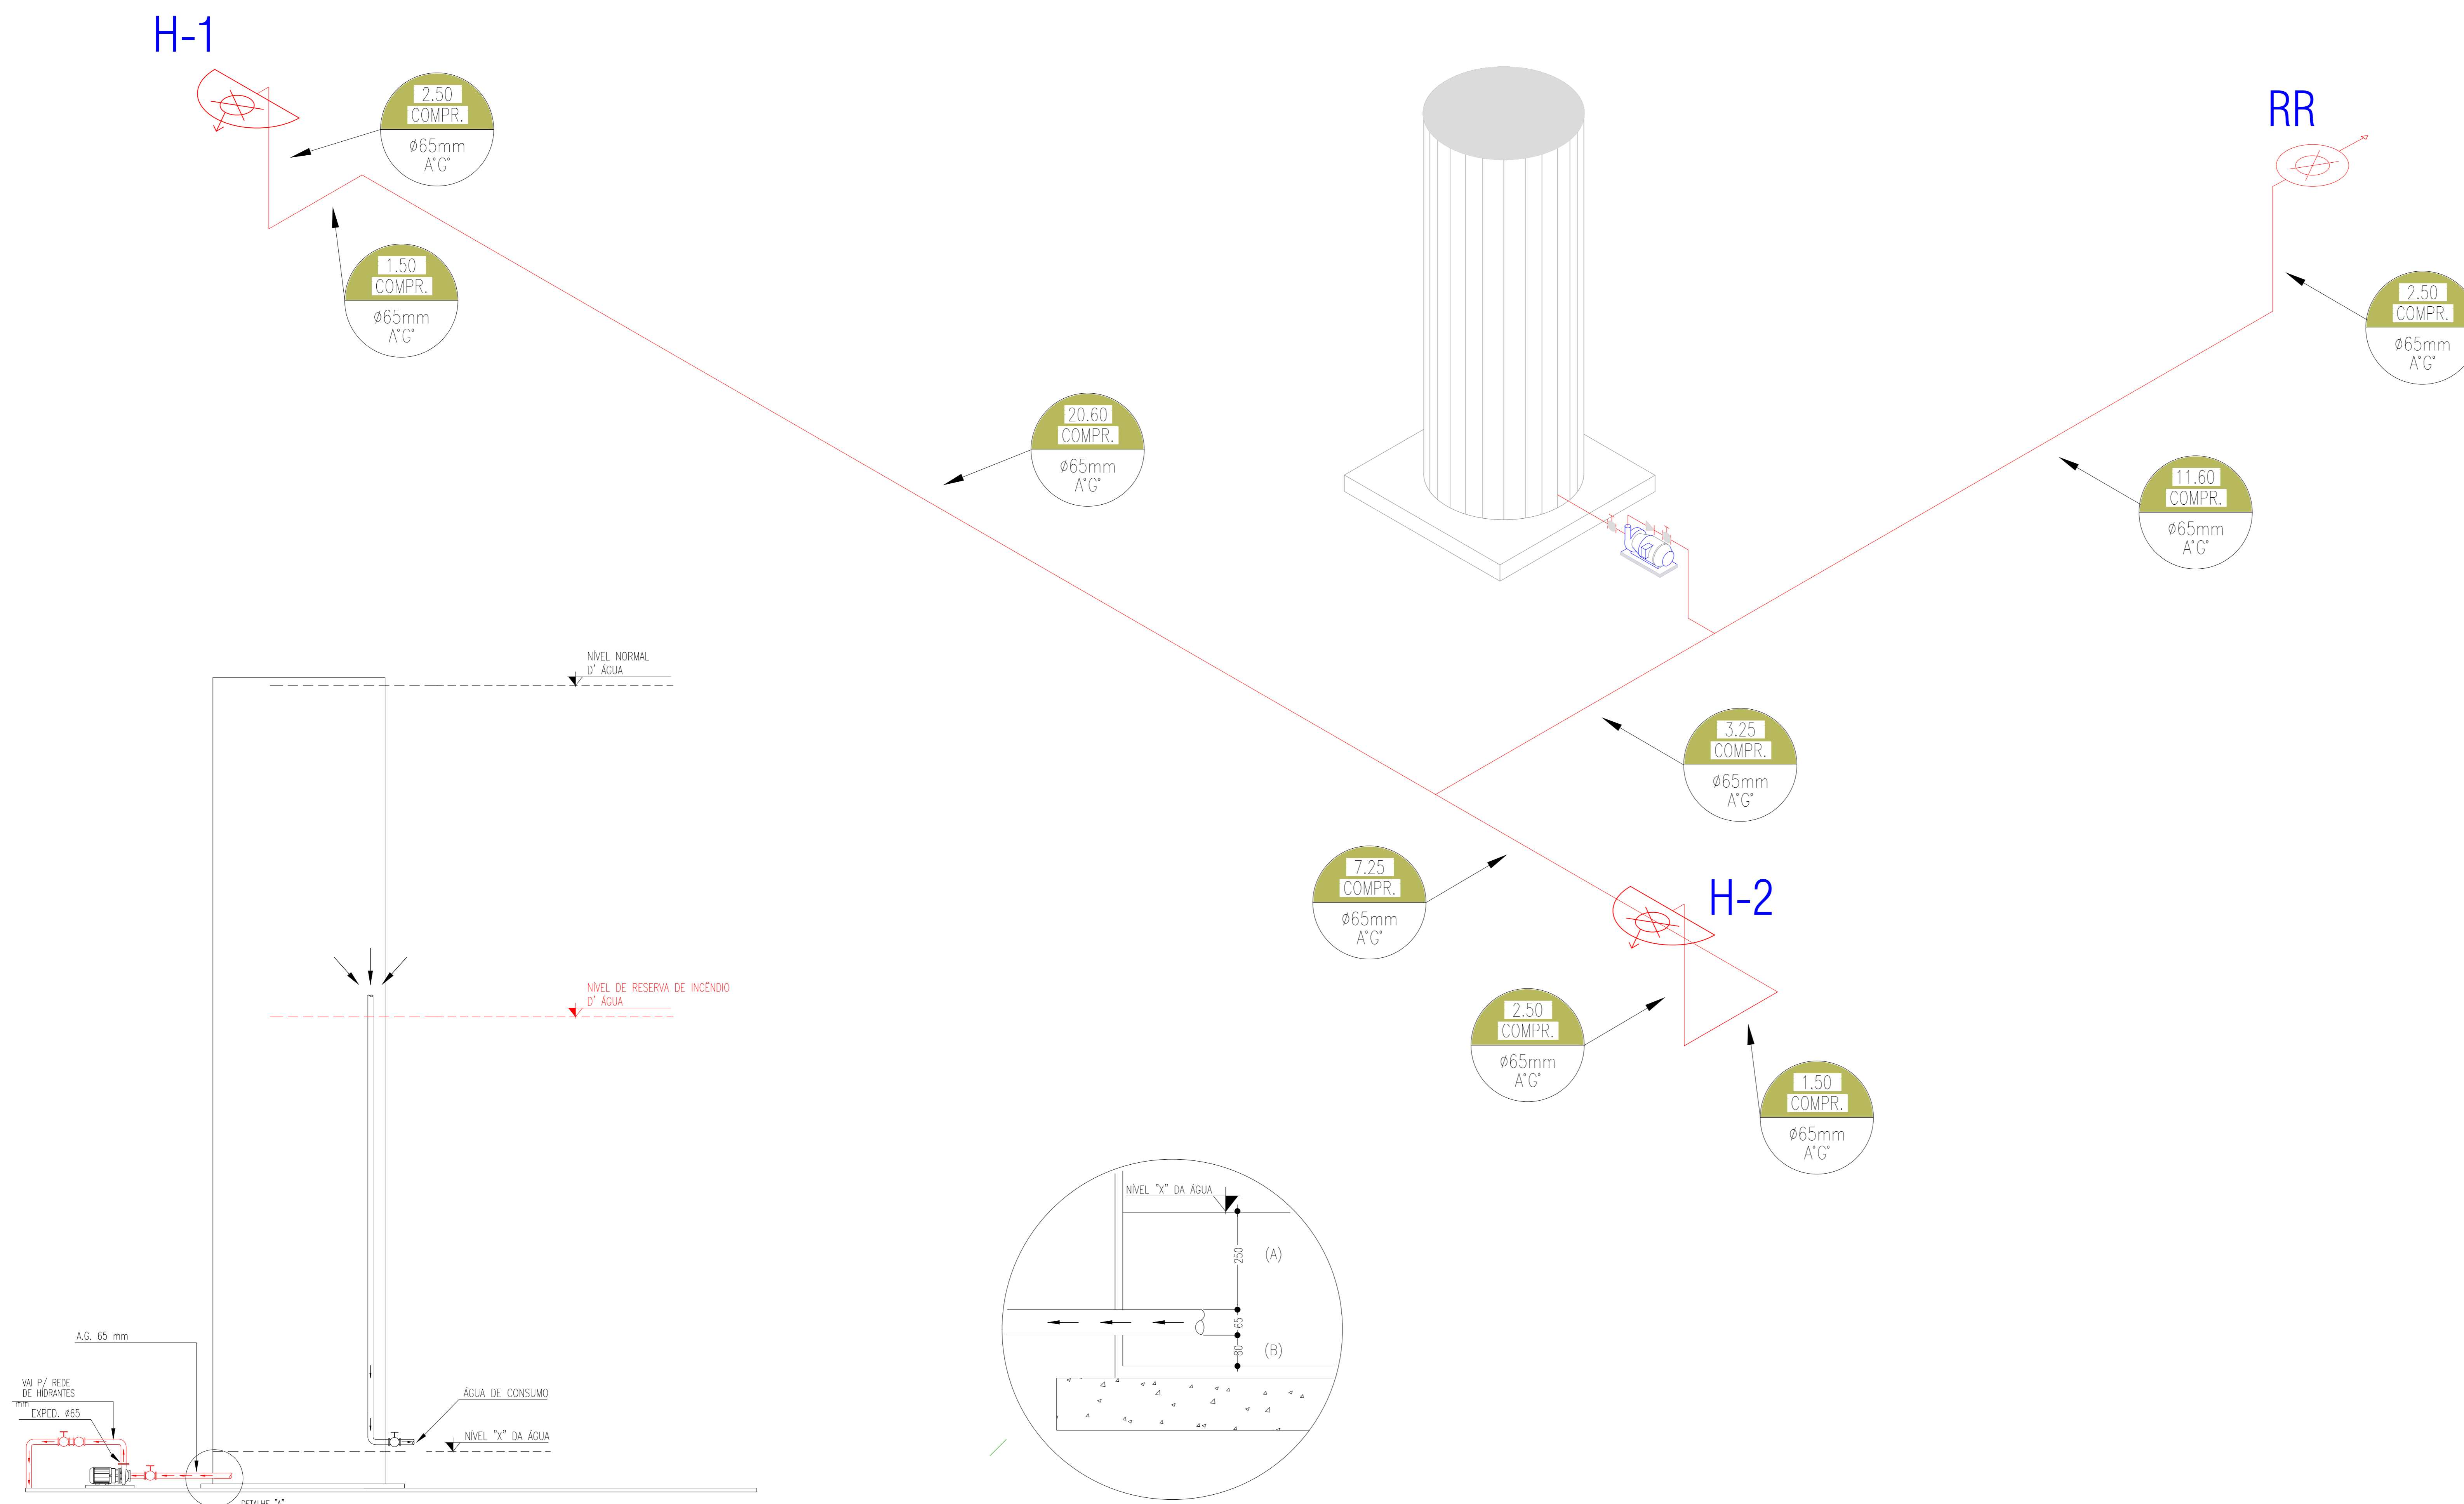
H-1

2.50
COMPR.
ø65mm
A°G°

1.50
COMPR.
ø65mm
A°G°

20.60
COMPR.
ø65mm
A°G°

RR

2.50
COMPR.
ø65mm
A°G°

11.60
COMPR.
ø65mm
A°G°

3.25
COMPR.
ø65mm
A°G°

7.25
COMPR.
ø65mm
A°G°

H-2

2.50
COMPR.
ø65mm
A°G°

1.50
COMPR.
ø65mm
A°G°

NÍVEL NORMAL
D' ÁGUA

NÍVEL DE RESERVA DE INCÊNDIO
D' ÁGUA

A.G. 65 mm

VAI P/ REDE
DE HIDRANTES
mm
EXPED. ø65

ÁGUA DE CONSUMO

NÍVEL "X" DA ÁGUA

DETALHE "A"

NÍVEL "X" DA ÁGUA
250
(A)
65
80
(B)